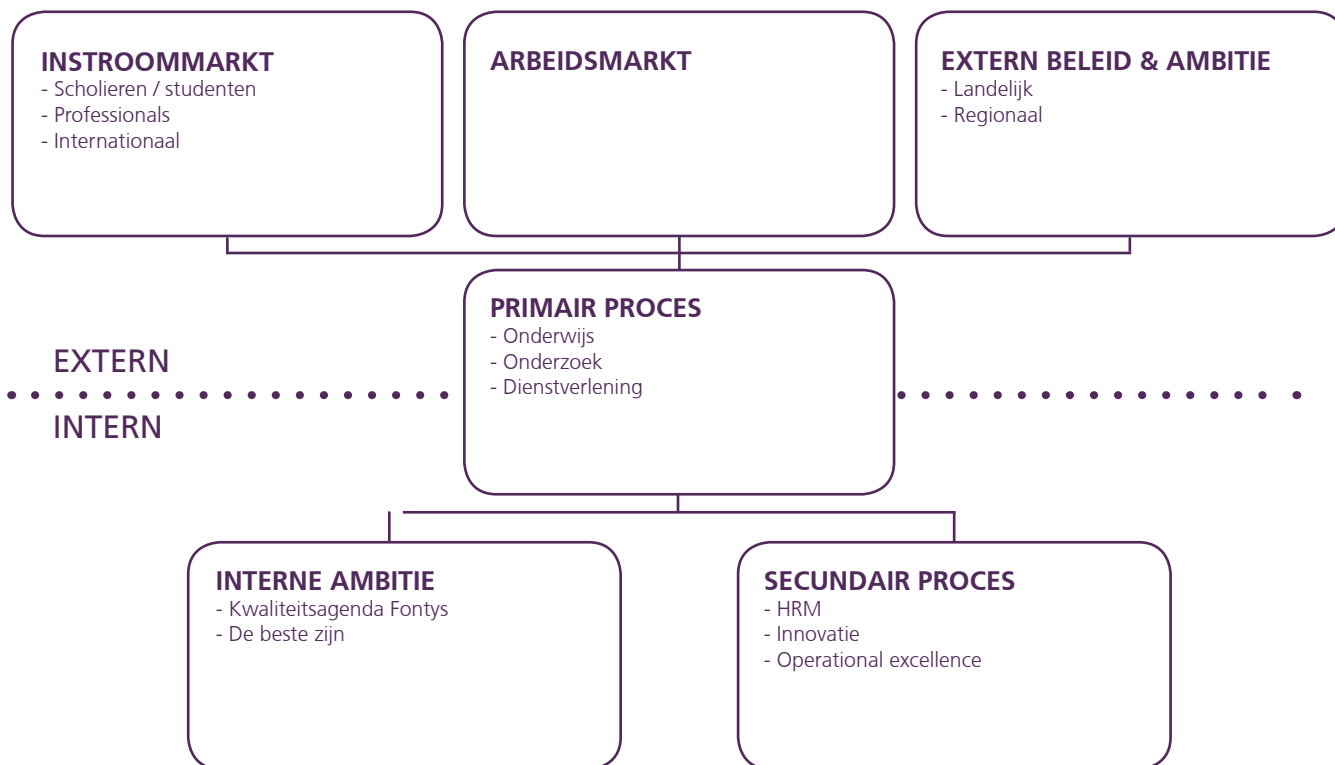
INSTROOMMARKT
- Scholieren / studenten
- Professionals
- Internationaal

ARBEIDSMARKT

EXTERN BELEID & AMBITIE
- Landelijk
- Regionaal

PRIMAIR PROCES
- Onderwijs
- Onderzoek
- Dienstverlening

EXTERN

INTERN

INTERNE AMBITIE
- Kwaliteitsagenda Fontys
- De beste zijn

SECUNDAIR PROCES
- HRM
- Innovatie
- Operational excellence